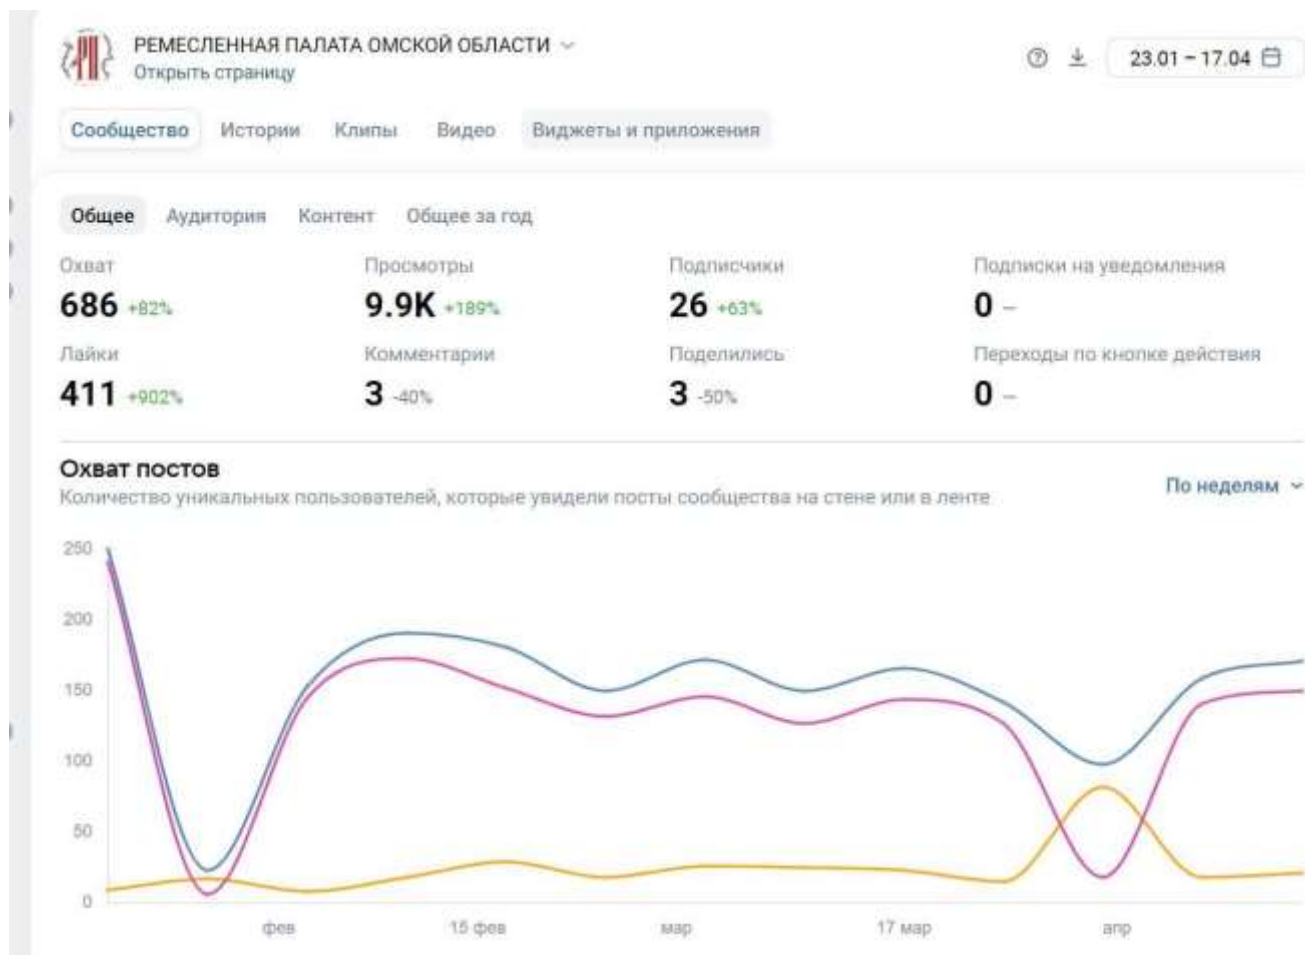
РЕМЕСЛЕННАЯ ПАЛАТА ОМСКОЙ ОБЛАСТИ
Открыть страницу

23.01 – 17.04

Сообщество Истории Клипы Видео Виджеты и приложения

Общее Аудитория Контент Общее за год

Охват
686 +82%

Просмотры
9.9K +189%

Подписчики
26 +63%

Подписки на уведомления
0 –

Лайки
411 +902%

Комментарии
3 -40%

Поделились
3 -50%

Переходы по кнопке действия
0 –

Охват постов
Количество уникальных пользователей, которые увидели посты сообщества на стене или в ленте

По неделям

250
200
150
100
50
0

фев 15 фев мар 17 мар апр